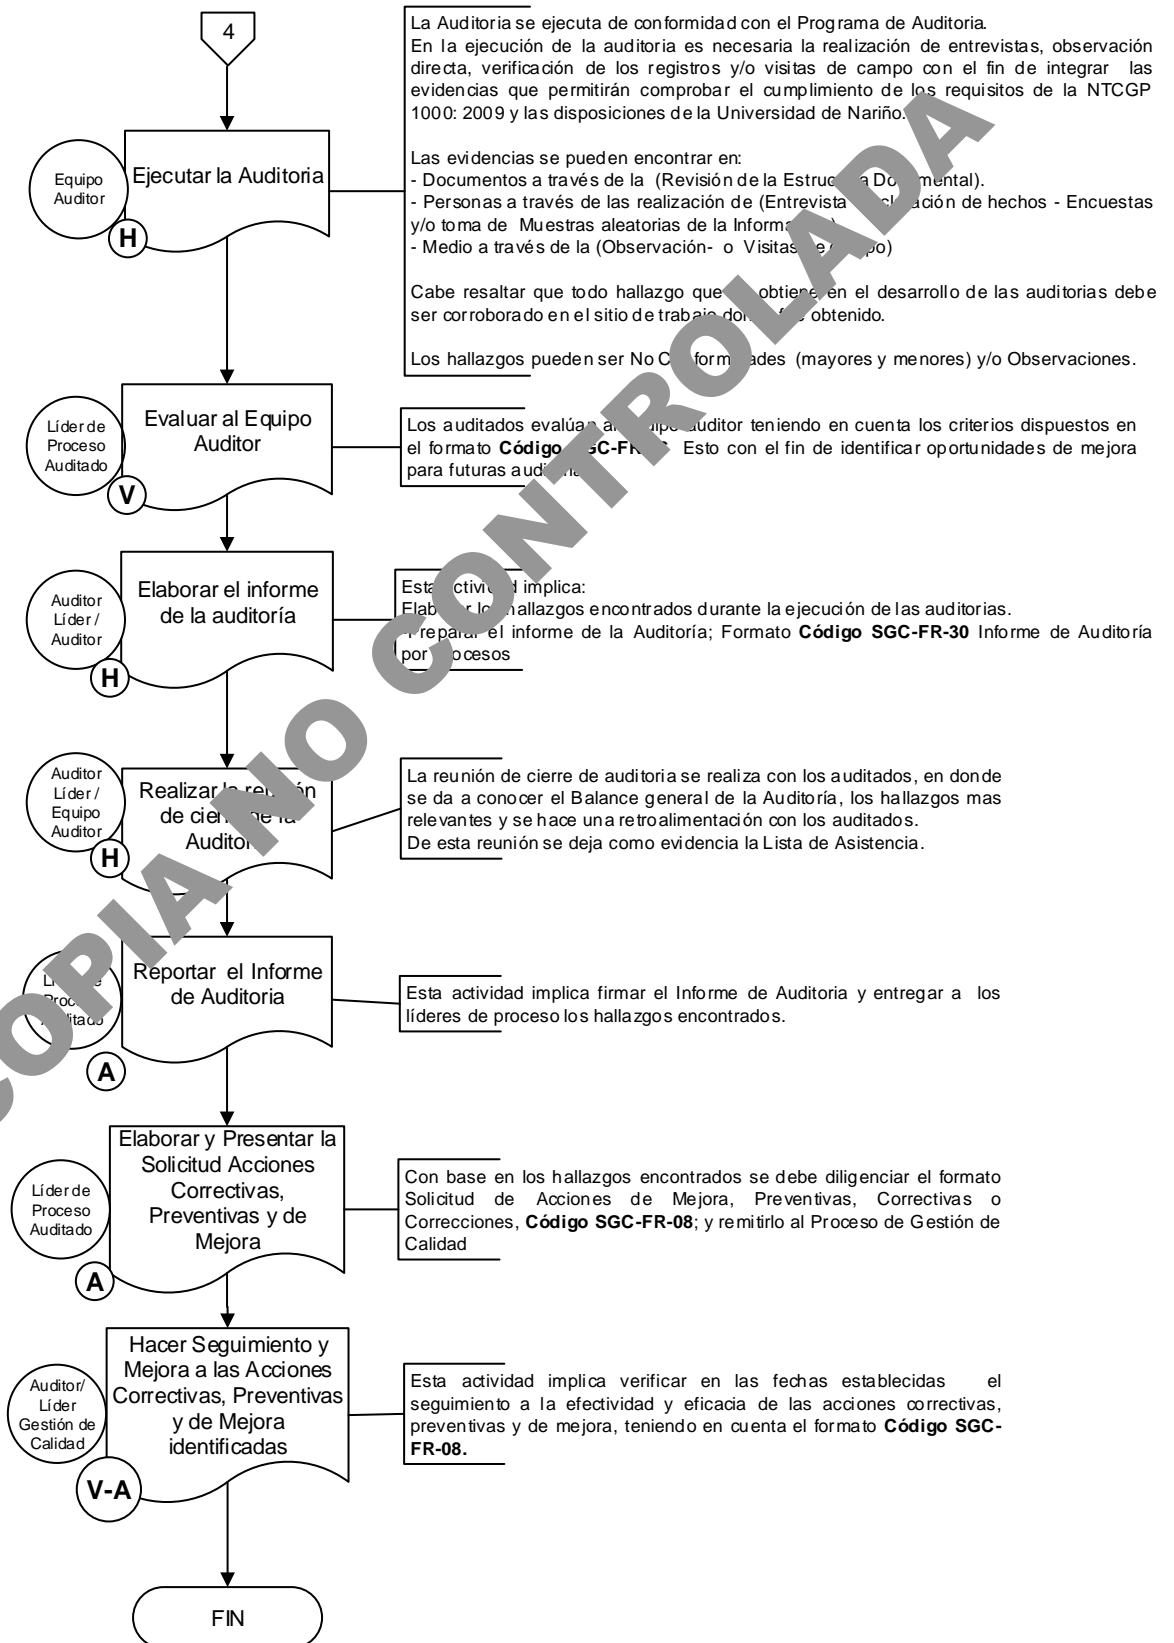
4

Equipo Auditor

Ejecutar la Auditoria

H

La Auditoria se ejecuta de conformidad con el Programa de Auditoria.
En la ejecución de la auditoria es necesaria la realización de entrevistas, observación directa, verificación de los registros y/o visitas de campo con el fin de integrar las evidencias que permitirán comprobar el cumplimiento de los requisitos de la NTCGP 1000: 2009 y las disposiciones de la Universidad de Nariño.

Las evidencias se pueden encontrar en:
- Documentos a través de la (Revisión de la Estruc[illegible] Do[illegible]mental).
- Personas a través de las realización de (Entrevista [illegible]ación de hechos - Encuestas y/o toma de Muestras aleatorias de la Informa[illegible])
- Medio a través de la (Observación- o Visitas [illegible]po)

Cabe resaltar que todo hallazgo que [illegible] obtiene en el desarrollo de las auditorias debe ser corroborado en el sitio de trabajo don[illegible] obtenido.

Los hallazgos pueden ser No C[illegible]ades (mayores y menores) y/o Observaciones.

Líder de Proceso Auditado

Evaluar al Equipo Auditor

V

Los auditados evalúa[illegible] auditor teniendo en cuenta los criterios dispuestos en el formato **Código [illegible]GC-FR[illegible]** Esto con el fin de identificar oportunidades de mejora para futuras audi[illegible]

Auditor Líder / Auditor

Elaborar el informe de la auditoría

H

Esta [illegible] implica:
Elab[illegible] hallazgos encontrados durante la ejecución de las auditorias.
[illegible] el informe de la Auditoría; Formato **Código SGC-FR-30** Informe de Auditoría por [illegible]ocesos

Auditor Líder / Equipo Auditor

Realizar la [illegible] de cier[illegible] Auditor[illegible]

H

La reunión de cierre de auditoria se realiza con los auditados, en donde se da a conocer el Balance general de la Auditoría, los hallazgos mas relevantes y se hace una retroalimentación con los auditados.
De esta reunión se deja como evidencia la Lista de Asistencia.

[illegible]

Reportar el Informe de Auditoria

A

Esta actividad implica firmar el Informe de Auditoria y entregar a los líderes de proceso los hallazgos encontrados.

Líder de Proceso Auditado

Elaborar y Presentar la Solicitud Acciones Correctivas, Preventivas y de Mejora

A

Con base en los hallazgos encontrados se debe diligenciar el formato Solicitud de Acciones de Mejora, Preventivas, Correctivas o Correcciones, **Código SGC-FR-08**; y remitirlo al Proceso de Gestión de Calidad

Auditor/ Líder Gestión de Calidad

Hacer Seguimiento y Mejora a las Acciones Correctivas, Preventivas y de Mejora identificadas

V-A

Esta actividad implica verificar en las fechas establecidas el seguimiento a la efectividad y eficacia de las acciones correctivas, preventivas y de mejora, teniendo en cuenta el formato **Código SGC-FR-08.**

FIN

COPIA NO CONTROLADA